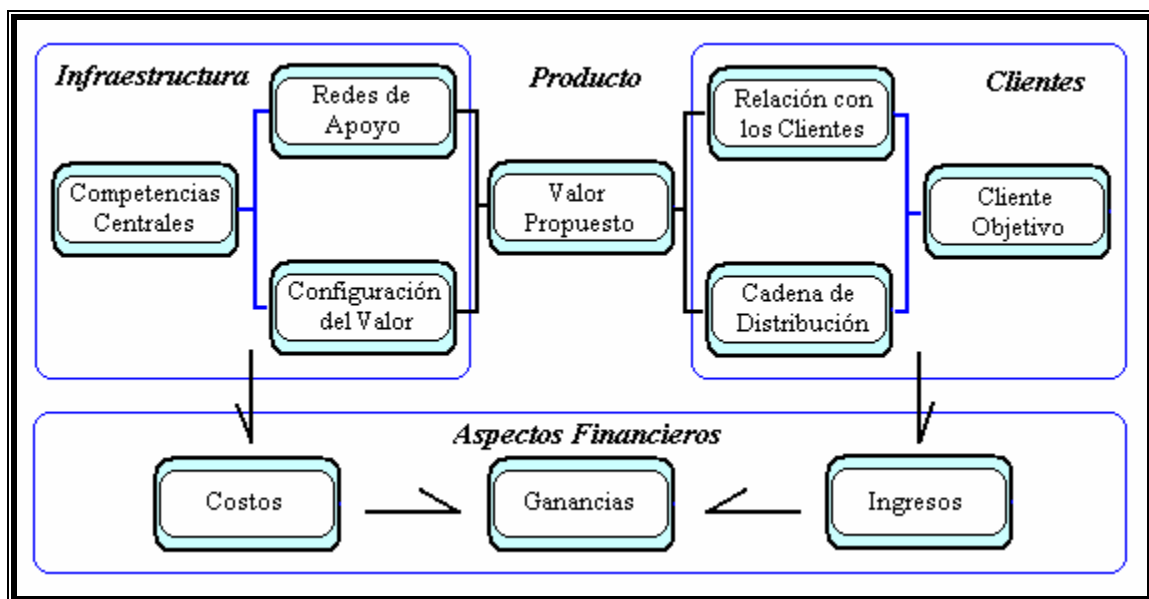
Infraestructura

Redes de Apoyo

Competencias Centrales

Configuración del Valor

Producto

Valor Propuesto

Relación con los Clientes

Clientes

Cliente Objetivo

Cadena de Distribución

Aspectos Financieros

Costos

Ganancias

Ingresos